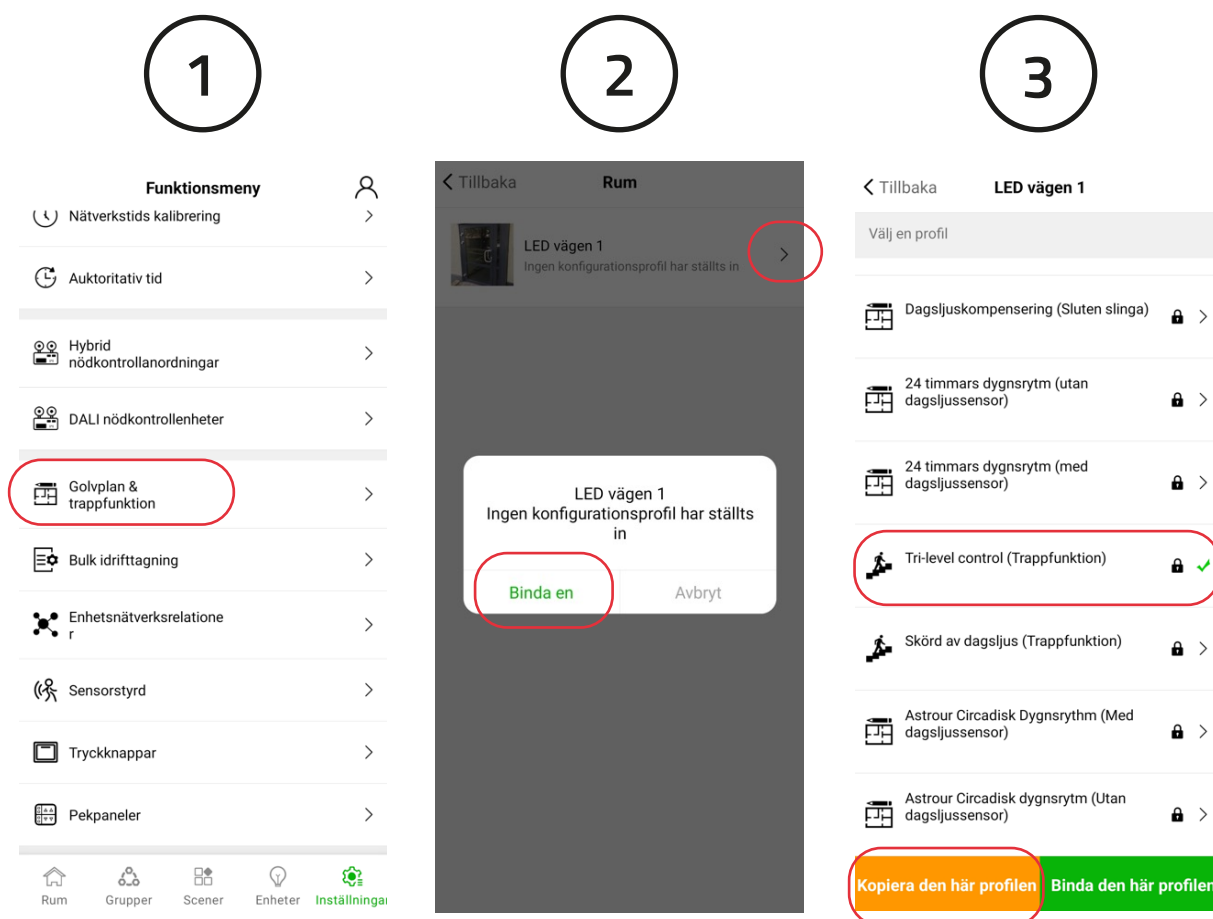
1

Funktionsmeny

Nätverkstids kalibrering

Auktoritativ tid

Hybrid nödkontrollanordningar

DALI nödkontrollenheter

Golvplan & trappfunktion

Bulk idrifttagning

Enhetsnätverksrelatione r

Sensorstyrd

Tryckknappar

Pekpaneler

Rum Grupper Scener Enheter Inställningar

2

Tillbaka Rum

LED vägen 1
Ingen konfigurationsprofil har ställts in

LED vägen 1
Ingen konfigurationsprofil har ställts in

Binda en Avbryt

3

Tillbaka LED vägen 1

Välj en profil

Dagsljuskompensering (Sluten slinga)

24 timmars dygnsrytm (utan dagsljussensor)

24 timmars dygnsrytm (med dagsljussensor)

Tri-level control (Trappfunktion)

Skörd av dagsljus (Trappfunktion)

Astrour Circadisk Dygnsrythm (Med dagsljussensor)

Astrour Circadisk dygnsrytm (Utan dagsljussensor)

Kopiera den här profilen Binda den här profilen